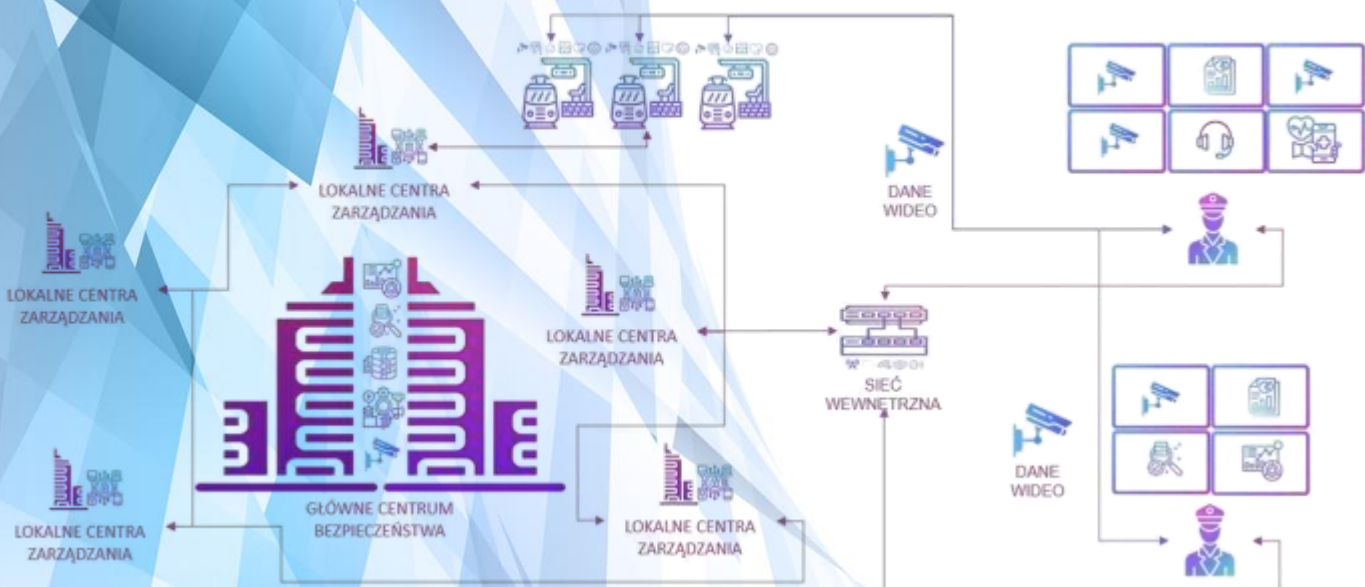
LOKALNE CENTRA ZARZĄDZANIA

DANE WIDEO

LOKALNE CENTRA ZARZĄDZANIA

LOKALNE CENTRA ZARZĄDZANIA

SIEĆ WEWNĘTRZNA

DANE WIDEO

LOKALNE CENTRA ZARZĄDZANIA

GŁÓWNE CENTRUM BEZPIECZEŃSTWA

LOKALNE CENTRA ZARZĄDZANIA